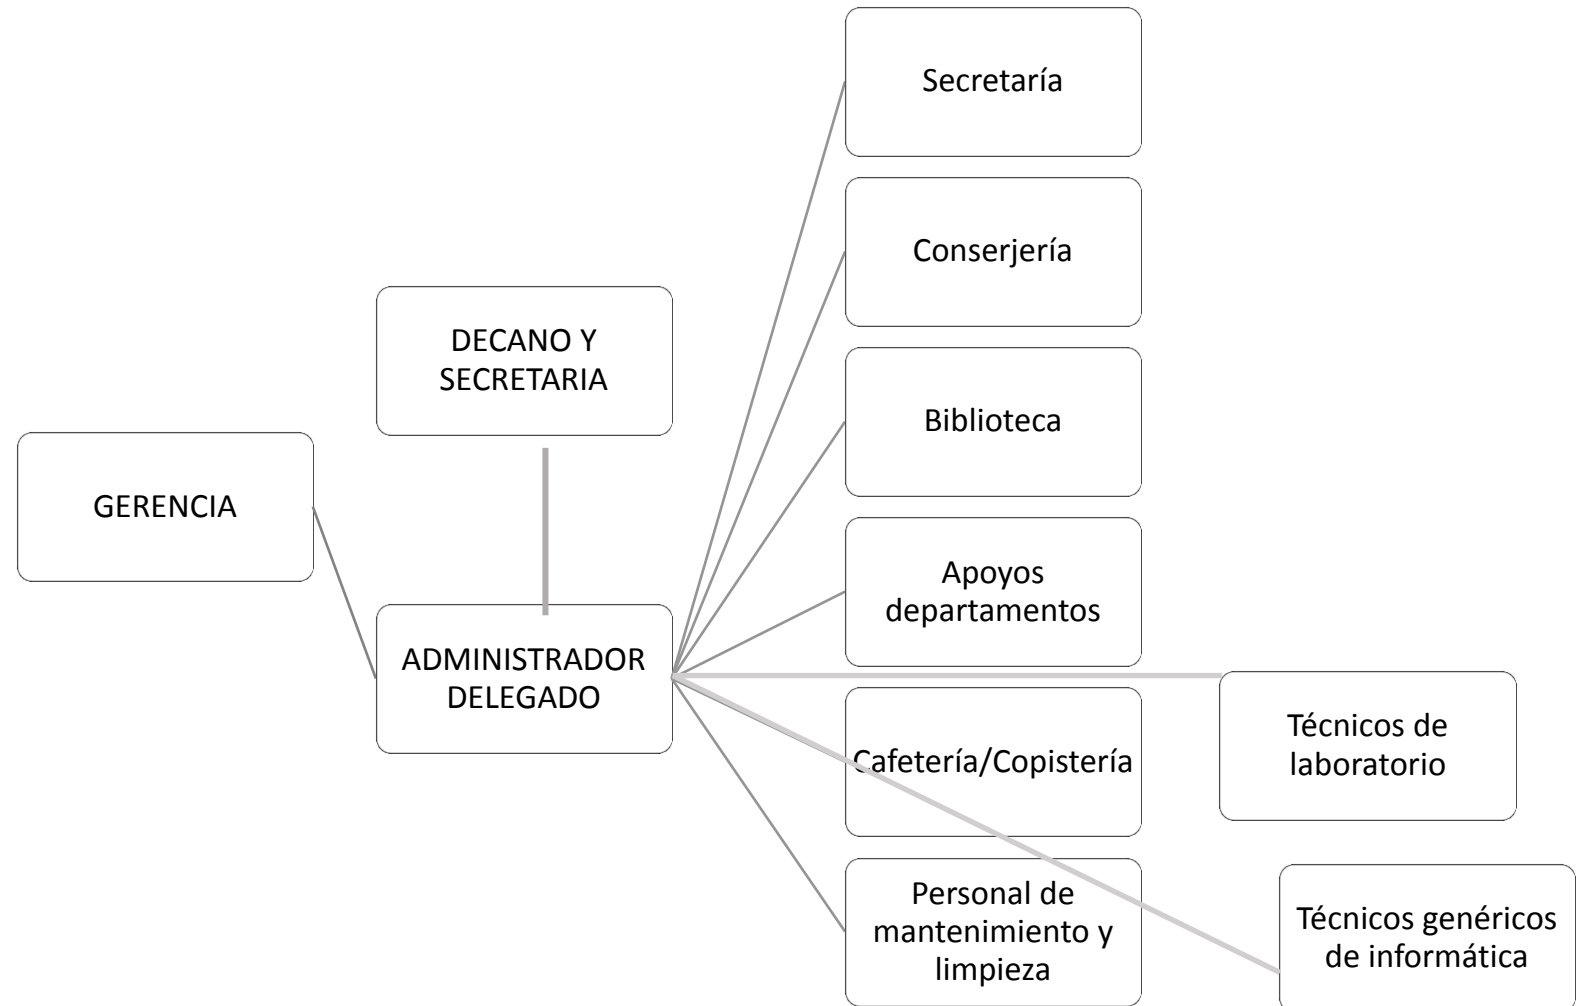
Secretaría

Conserjería

DECANO Y SECRETARIA

Biblioteca

GERENCIA

Apoyos departamentos

ADMINISTRADOR DELEGADO

Técnicos de laboratorio

Cafetería/Copistería

Personal de mantenimiento y limpieza

Técnicos genéricos de informática